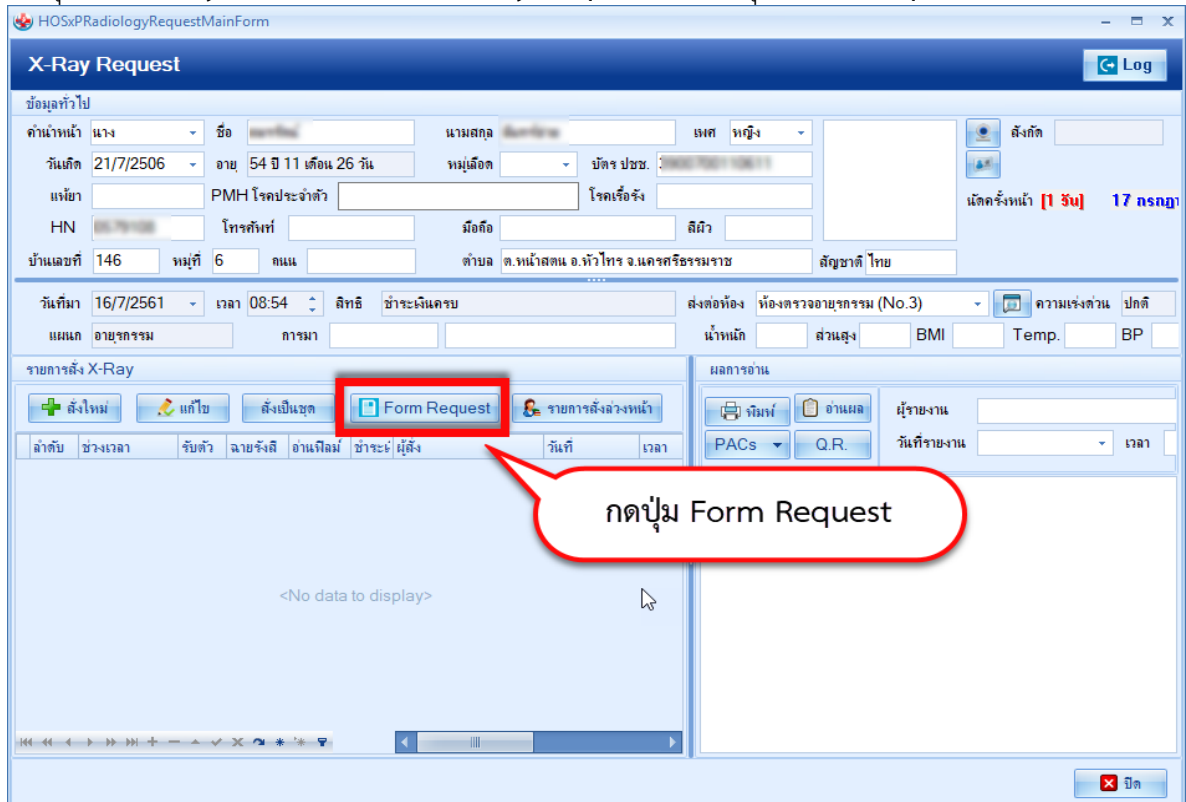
HOSxPRadiologyRequestMainForm

X-Ray Request

Log

ข้อมูลทั่วไป

คำนำหน้า นาง
ชื่อ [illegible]
นามสกุล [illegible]
เพศ หญิง
สังกัด
วันเกิด 21/7/2506
อายุ 54 ปี 11 เดือน 26 วัน
หมู่เลือด
บัตร ปชช. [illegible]
แพ้ยา
PMH โรคประจำตัว
โรคเรื้อรัง
นัดครั้งหน้า [1 วัน] 17 กรกฎา
HN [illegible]
โทรศัพท์
มือถือ
สีผิว
บ้านเลขที่ 146
หมู่ที่ 6
ถนน
ตำบล ต.หน้าสตน อ.หัวไทร จ.นครศรีธรรมราช
สัญชาติ ไทย

วันที่มา 16/7/2561
เวลา 08:54
สิทธิ ชำระเงินครบ
ส่งต่อห้อง ห้องตรวจอายุรกรรม (No.3)
ความเร่งด่วน ปกติ
แผนก อายุรกรรม
การมา
น้ำหนัก
ส่วนสูง
BMI
Temp.
BP

รายการสั่ง X-Ray

สั่งใหม่
แก้ไข
สั่งเป็นชุด
Form Request
รายการสั่งล่วงหน้า

| ลำดับ | ช่วงเวลา | รับตัว | ฉายรังสี | อ่านฟิล์ม | ชำระเงิน | ผู้สั่ง | วันที่ | เวลา |
|---|---|---|---|---|---|---|---|---|

<No data to display>

ผลการอ่าน

พิมพ์
อ่านผล
PACs
Q.R.
ผู้รายงาน
วันที่รายงาน
เวลา

กดปุ่ม Form Request

ปิด